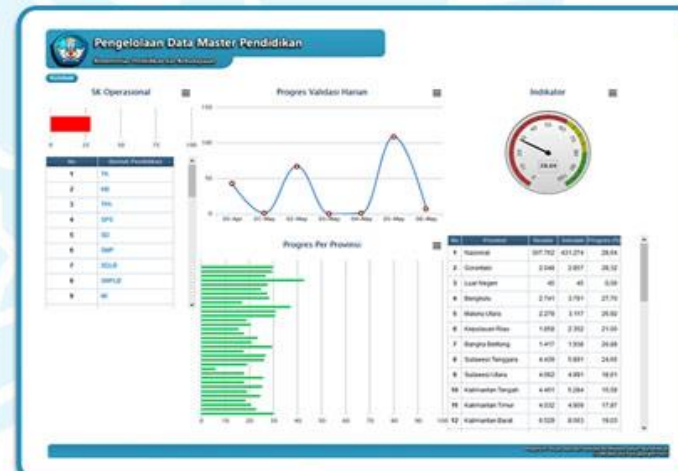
Pengelolaan Data Master Pendidikan

Kementerian Pendidikan dan Kebudayaan

Kembali

SK Operasional

0 25 50 75 100

| No | Jenjang Pendidikan |
|---|---|
| 1 | TK |
| 2 | KB |
| 3 | TPA |
| 4 | SPS |
| 5 | SD |
| 6 | SMP |
| 7 | SDLB |
| 8 | SMPLB |
| 9 | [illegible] |

Progres Validasi Harian

150
100
50
0

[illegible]-Apr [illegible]-May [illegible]-May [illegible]-May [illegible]-May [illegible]-May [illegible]-May

Indikator

28.04

Progres Per Provinsi

0 10 20 30 40 50 60 70 80 90 100

| No | Provinsi | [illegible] | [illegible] | Progres (%) |
|---|---|---|---|---|
| 1 | Nasional | 307.762 | 431.274 | 28.04 |
| 2 | Gorontalo | 2.046 | 2.857 | 28.32 |
| 3 | Luar Negeri | 40 | 40 | 0.00 |
| 4 | Bengkulu | 2.741 | 3.791 | 27.70 |
| 5 | Maluku Utara | 2.276 | 3.117 | 26.92 |
| 6 | Kepulauan Riau | 1.858 | 2.352 | 21.00 |
| 7 | Bangka Belitung | 1.417 | 1.938 | 26.88 |
| 8 | Sulawesi Tenggara | 4.439 | 5.891 | 24.65 |
| 9 | Sulawesi Utara | 4.062 | 4.991 | 18.61 |
| 10 | Kalimantan Tengah | 4.451 | 5.284 | 15.58 |
| 11 | Kalimantan Timur | 4.032 | 4.909 | 17.87 |
| 12 | Kalimantan Barat | 6.528 | 8.063 | 19.03 |

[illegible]